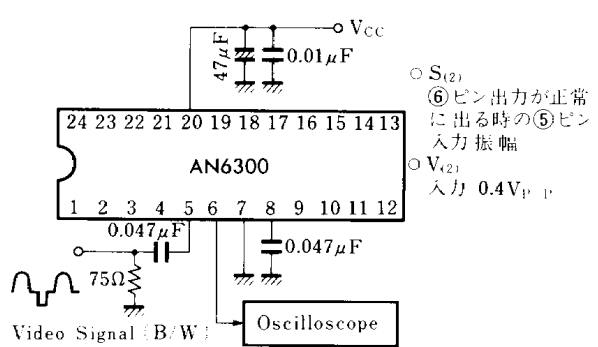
$V_{CC}$

47μF

0.01μF

24 23 22 21 20 19 18 17 16 15 14 13

AN6300

1 2 3 4 5 6 7 8 9 10 11 12

0.047μF

0.047μF

75Ω

Video Signal (B/W)

Oscilloscope

○ $S_{(2)}$
⑥ピン出力が正常に出る時の⑤ピン入力振幅

○ $V_{(2)}$
入力 $0.4V_{P-P}$